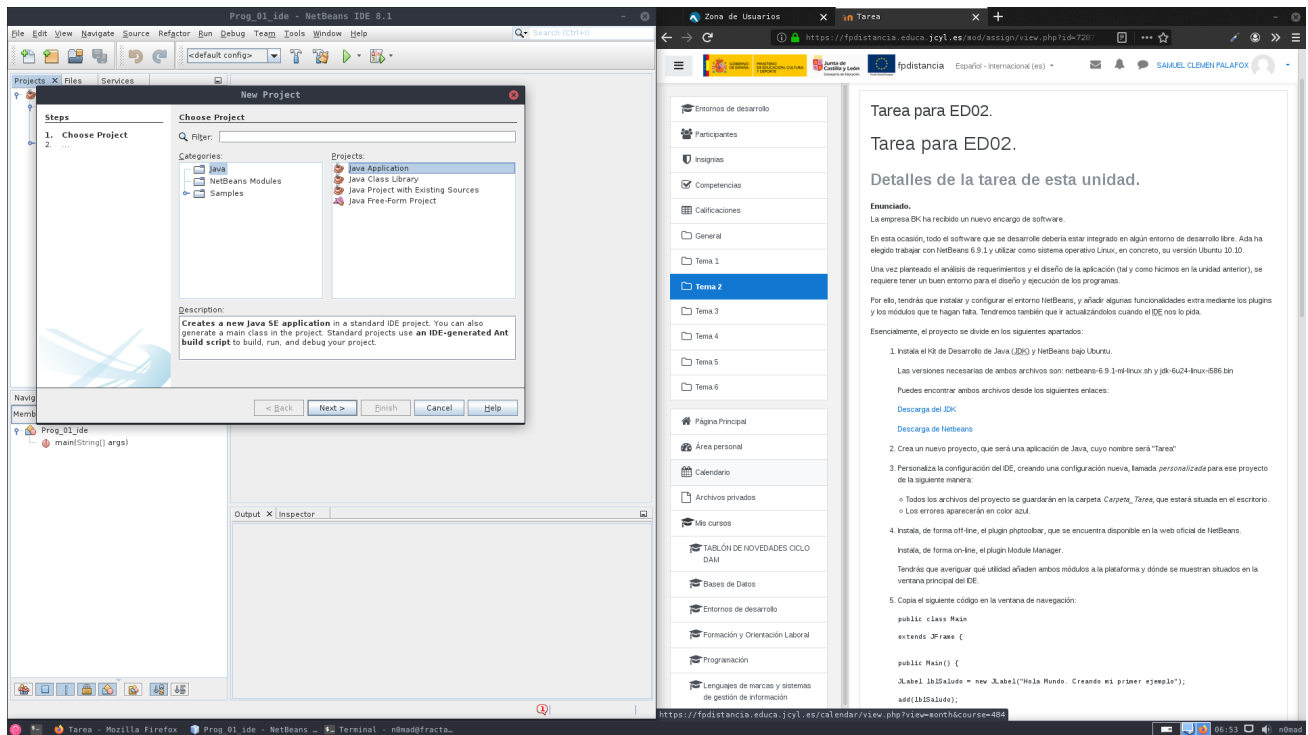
Prog_01_ide - NetBeans IDE 8.1

File Edit View Navigate Source Refactor Run Debug Team Tools Window Help

Search (Ctrl+I)

<default config>

Projects × Files Services

New Project

Steps

1. Choose Project
2. ...

Choose Project

Filter:

Categories:

Java
NetBeans Modules
Samples

Projects:

Java Application
Java Class Library
Java Project with Existing Sources
Java Free-Form Project

Description:

**Creates a new Java SE application** in a standard IDE project. You can also generate a main class in the project. Standard projects use **an IDE-generated Ant build script** to build, run, and debug your project.

< Back Next > Finish Cancel Help

Navig

Memb

Prog_01_ide
main(String[] args)

Output × Inspector

Zona de Usuarios × Tarea ×

https://fpdistancia.educa.jcyl.es/mod/assign/view.php?id=7287

fpdistancia Español - Internacional (es) SAMUEL CLEMEN PALAFOX

Entornos de desarrollo
Participantes
Insignias
Competencias
Calificaciones
General
Tema 1
Tema 2
Tema 3
Tema 4
Tema 5
Tema 6
Página Principal
Área personal
Calendario
Archivos privados
Mis cursos
TABLÓN DE NOVEDADES CICLO DAM
Bases de Datos
Entornos de desarrollo
Formación y Orientación Laboral
Programación
Lenguajes de marcas y sistemas de gestión de información

Tarea para ED02.

Tarea para ED02.

Detalles de la tarea de esta unidad.

**Enunciado.**

La empresa BK ha recibido un nuevo encargo de software.

En esta ocasión, todo el software que se desarrolle debería estar integrado en algún entorno de desarrollo libre. Ada ha elegido trabajar con NetBeans 6.9.1 y utilizar como sistema operativo Linux, en concreto, su versión Ubuntu 10.10.

Una vez planteado el análisis de requerimientos y el diseño de la aplicación (tal y como hicimos en la unidad anterior), se requiere tener un buen entorno para el diseño y ejecución de los programas.

Por ello, tendrás que instalar y configurar el entorno NetBeans, y añadir algunas funcionalidades extra mediante los plugins y los módulos que te hagan falta. Tendremos tiempo de ir actualizándolos cuando el IDE nos lo pida.

Esencialmente, el proyecto se divide en los siguientes apartados:

1. Instala el Kit de Desarrollo de Java (JDK) y NetBeans bajo Ubuntu.

Las versiones necesarias de ambos archivos son: netbeans-6.9.1-ml-linux.sh y jdk-6u24-linux-i586.bin

Puedes encontrar ambos archivos desde los siguientes enlaces:

Descarga del JDK

Descarga de Netbeans

2. Crea un nuevo proyecto, que será una aplicación de Java, cuyo nombre será "Tarea"

3. Personaliza la configuración del IDE, creando una configuración nueva, llamada *personalizada* para ese proyecto de la siguiente manera:

○ Todos los archivos del proyecto se guardarán en la carpeta *Carpeta_Tarea*, que estará situada en el escritorio.
○ Los errores aparecerán en color azul.

4. Instala, de forma off-line, el plugin phptoolbar, que se encuentra disponible en la web oficial de NetBeans.

Instala, de forma on-line, el plugin Module Manager.

Tendrás que averiguar qué utilidad añaden ambos módulos a la plataforma y dónde se muestran situados en la ventana principal del IDE.

5. Copia el siguiente código en la ventana de navegación:

public class Main

extends JFrame {

public Main() {

JLabel lblSaludo = new JLabel("Hola Mundo. Creando mi primer ejemplo");

add(lblSaludo);

https://fpdistancia.educa.jcyl.es/calendar/view.php?view=month&course=484

Tarea - Mozilla Firefox Prog_01_ide - NetBeans ... Terminal - n0mad@fracta...

06:53 n0mad